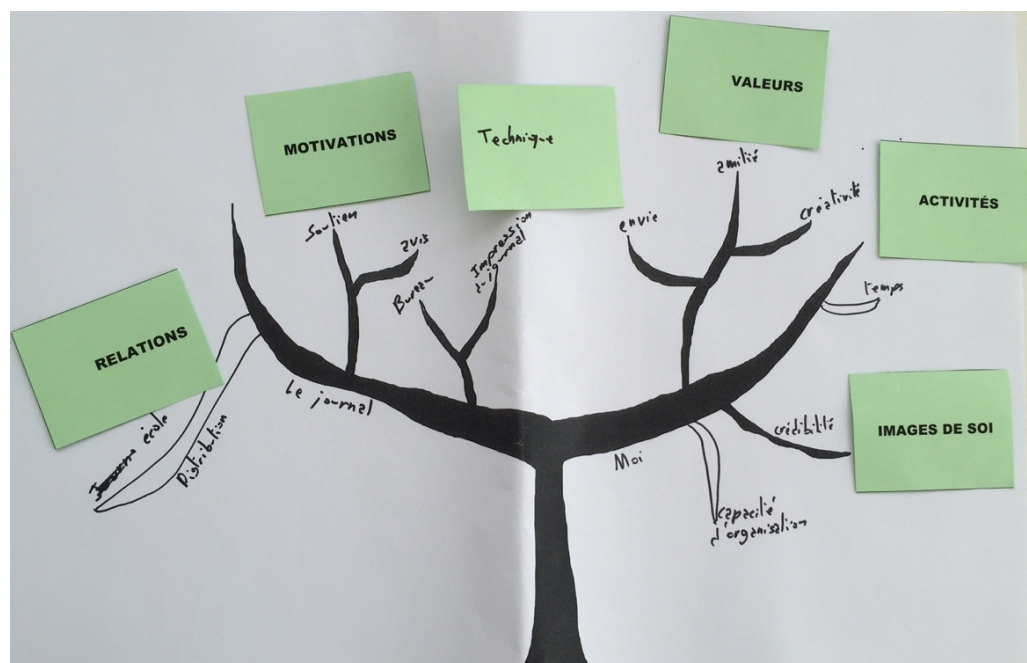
MOTIVATIONS

Technique

VALEURS

ACTIVITÉS

RELATIONS

IMAGES DE SOI

Soutien

avis

Bureau

Impression journal

envie

amitié

créativité

temps

Le journal

~~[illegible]~~ école

Distribution

Moi

crédibilité

capacité d'organisation